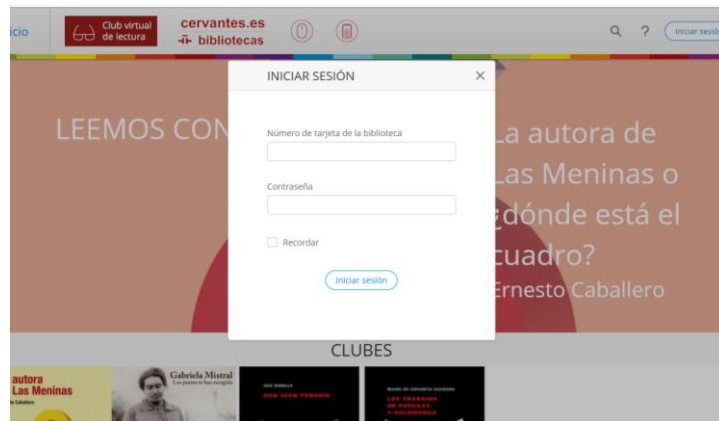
icio

Club virtual de lectura

cervantes.es bibliotecas

Iniciar sesió

LEEMOS CON

La autora de Las Meninas o ¿dónde está el cuadro?

Ernesto Caballero

INICIAR SESIÓN

×

Número de tarjeta de la biblioteca

Contraseña

Recordar

Iniciar sesión

CLUBES

autora Las Meninas

Gabriela Mistral

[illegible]

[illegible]